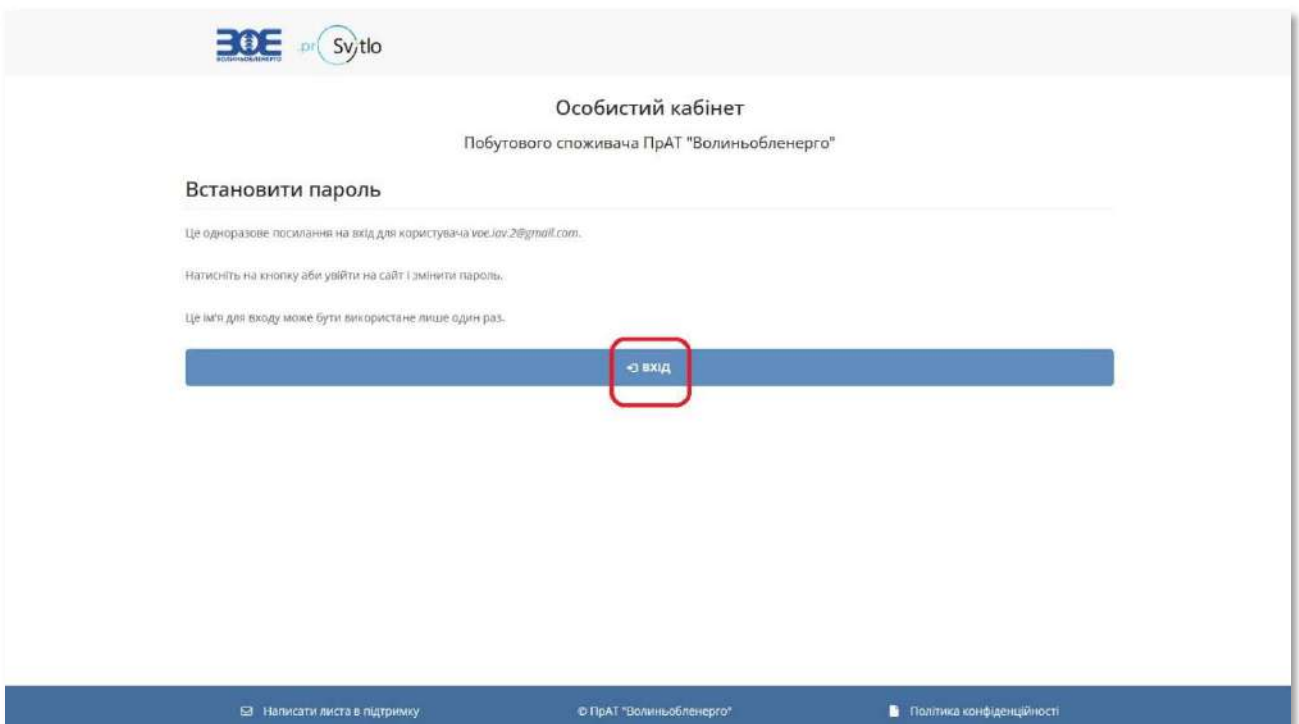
ВОЕ ВОЛИНЬОБЛЕНЕРГО pro Svitlo

Особистий кабінет

Побутового споживача ПрАТ "Волиньобленерго"

Встановити пароль

Це одноразове посилання на вхід для користувача voe.iov.2@gmail.com.

Натисніть на кнопку аби увійти на сайт і змінити пароль.

Це ім'я для входу може бути використане лише один раз.

ВХІД

Написати листа в підтримку

© ПрАТ "Волиньобленерго"

Політика конфіденційності